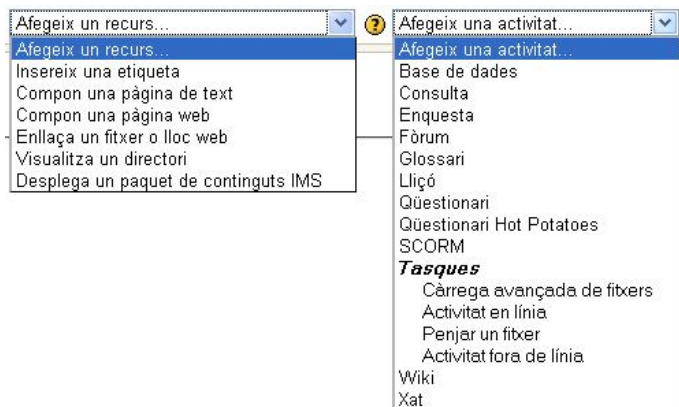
Afegeix un recurs...

Afegeix un recurs...
Insereix una etiqueta
Compon una pàgina de text
Compon una pàgina web
Enllaça un fitxer o lloc web
Visualitza un directori
Desplega un paquet de continguts IMS

Afegeix una activitat...

Afegeix una activitat...
Base de dades
Consulta
Enquesta
Fòrum
Glossari
Lliçó
Qüestionari
Qüestionari Hot Potatoes
SCORM
*Tasques*
Càrrega avançada de fitxers
Activitat en línia
Penjar un fitxer
Activitat fora de línia
Wiki
Xat